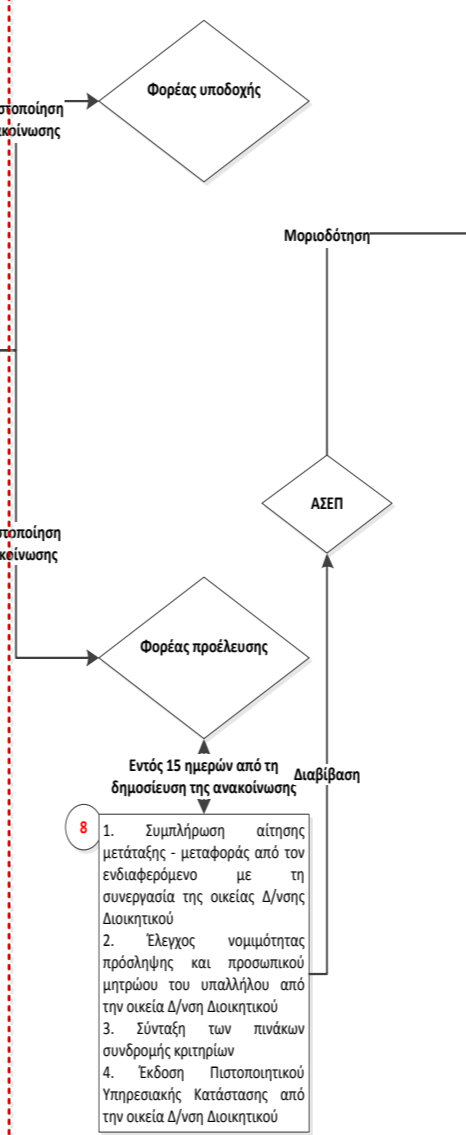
στοποίηση
ακοίνωσης

Φορέας υποδοχής

Μοριοδότηση

ΑΣΕΠ

στοποίηση
κοίνωσης

Φορέας προέλευσης

Εντός 15 ημερών από τη δημοσίευση της ανακοίνωσης

Διαβίβαση

8

1. Συμπλήρωση αίτησης μετάταξης - μεταφοράς από τον ενδιαφερόμενο με τη συνεργασία της οικείας Δ/νσης Διοικητικού
2. Έλεγχος νομιμότητας πρόσληψης και προσωπικού μητρώου του υπαλλήλου από την οικεία Δ/νση Διοικητικού
3. Σύνταξη των πινάκων συνδρομής κριτηρίων
4. Έκδοση Πιστοποιητικού Υπηρεσιακής Κατάστασης από την οικεία Δ/νση Διοικητικού